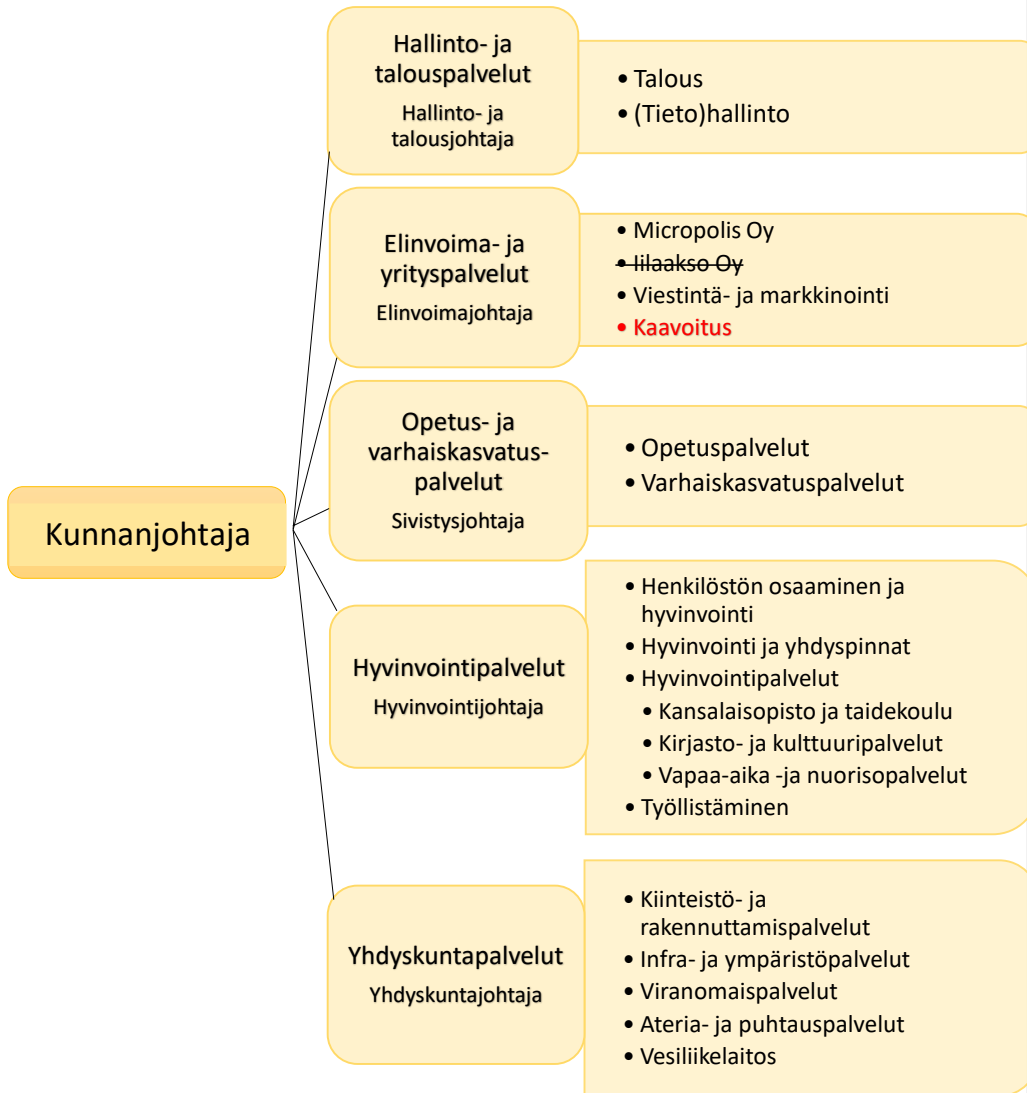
Kunnanjohtaja

Hallinto- ja talouspalvelut
Hallinto- ja talousjohtaja

- Talous
- (Tieto)hallinto

Elinvoima- ja yrityspalvelut
Elinvoimajohtaja

- Micropolis Oy
- Iilaakso Oy
- Viestintä- ja markkinointi
- Kaavoitus

Opetus- ja varhaiskasvatuspalvelut
Sivistysjohtaja

- Opetuspalvelut
- Varhaiskasvatuspalvelut

Hyvinvointipalvelut
Hyvinvointijohtaja

- Henkilöstön osaaminen ja hyvinvointi
- Hyvinvointi ja yhdyspinnat
- Hyvinvointipalvelut
  - Kansalaisopisto ja taidekoulu
  - Kirjasto- ja kulttuuripalvelut
  - Vapaa-aika -ja nuorisopalvelut
- Työllistäminen

Yhdyskuntapalvelut
Yhdyskuntajohtaja

- Kiinteistö- ja rakennuttamispalvelut
- Infra- ja ympäristöpalvelut
- Viranomaispalvelut
- Ateria- ja puhtauspalvelut
- Vesiliikelaitos